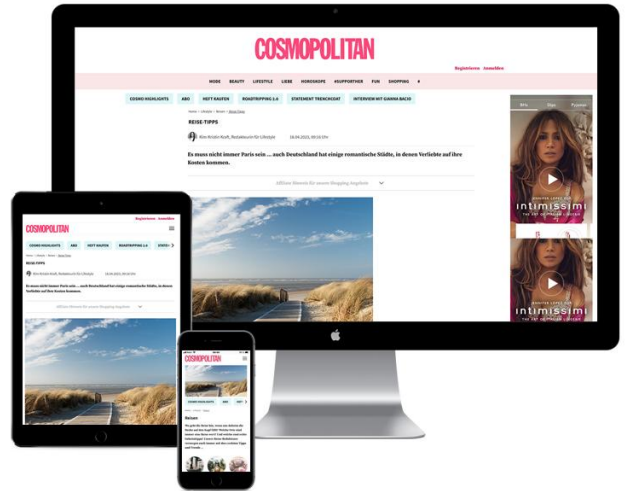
COSMOPOLITAN

Registrieren · Anmelden

MODE BEAUTY LIFESTYLE LIEBE HOROSKOPE #SUPPORTHER FUN SHOPPING

COSMO HIGHLIGHTS ABO HEFT KAUFEN ROADTRIPPING 2.0 STATEMENT TRENCHCOAT INTERVIEW MIT GIANNA BALDI

REISE-TIPPS

Kim Kristin Kraft, Redakteurin für Lifestyle

Es muss nicht immer Paris sein … auch Deutschland hat einige romantische Städte, in denen Verliebte auf ihre Kosten kommen.

Affiliate Hinweis für unsere Shopping-Angebote

intimissimi

intimissimi

COSMOPOLITAN

Registrieren · Anmelden

COSMO HIGHLIGHTS ABO HEFT KAUFEN ROADTRIPPING 2.0 STATEM

REISE-TIPPS

Kim Kristin Kraft, Redakteurin für Lifestyle

Es muss nicht immer Paris sein … auch Deutschland hat einige romantische Städte, in denen Verliebte auf ihre Kosten kommen.

Affiliate Hinweis für unsere Shopping-Angebote

COSMOPOLITAN

Reisen